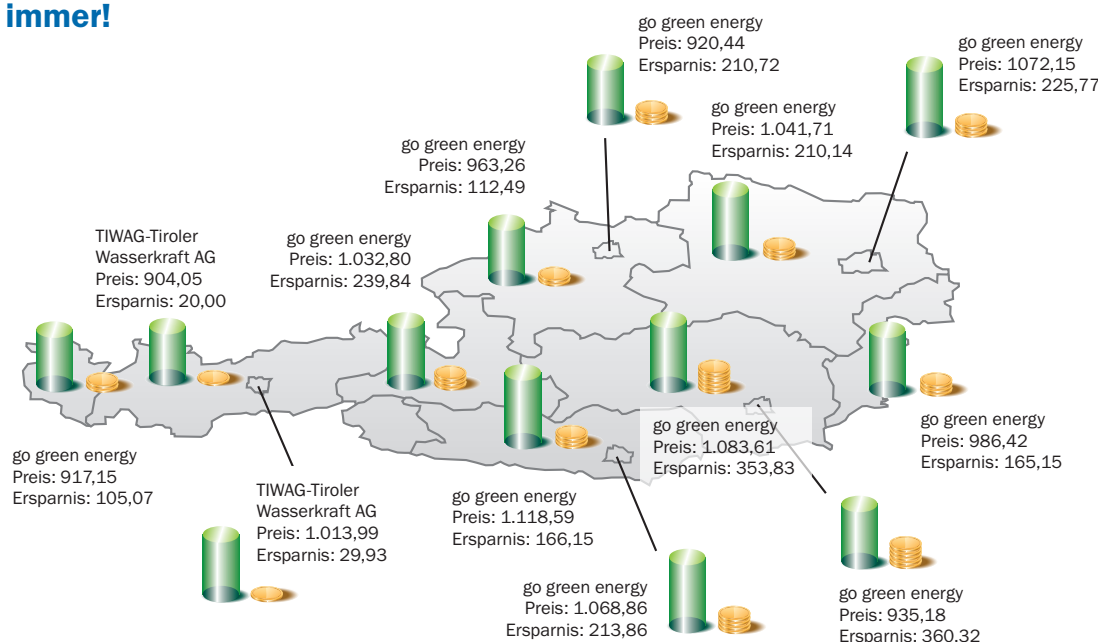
immer!

go green energy
Preis: 920,44
Ersparnis: 210,72

go green energy
Preis: 1072,15
Ersparnis: 225,77

go green energy
Preis: 1.041,71
Ersparnis: 210,14

go green energy
Preis: 963,26
Ersparnis: 112,49

TIWAG-Tiroler Wasserkraft AG
Preis: 904,05
Ersparnis: 20,00

go green energy
Preis: 1.032,80
Ersparnis: 239,84

go green energy
Preis: 1.083,61
Ersparnis: 353,83

go green energy
Preis: 986,42
Ersparnis: 165,15

go green energy
Preis: 917,15
Ersparnis: 105,07

TIWAG-Tiroler Wasserkraft AG
Preis: 1.013,99
Ersparnis: 29,93

go green energy
Preis: 1.118,59
Ersparnis: 166,15

go green energy
Preis: 1.068,86
Ersparnis: 213,86

go green energy
Preis: 935,18
Ersparnis: 360,32